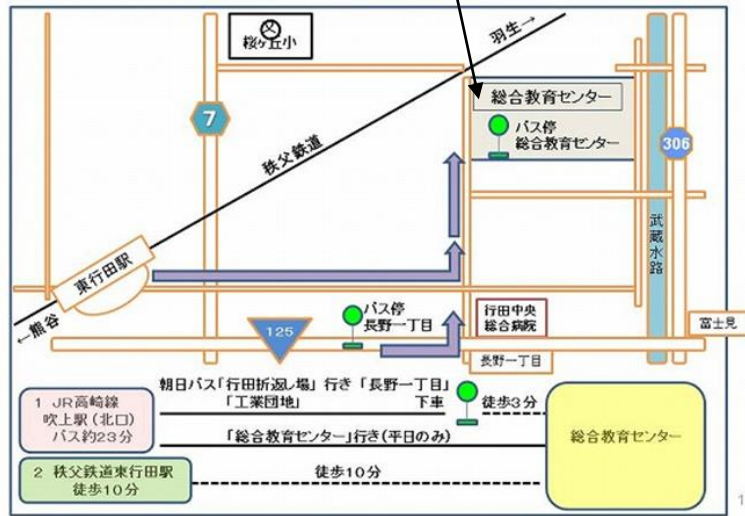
桜ケ丘小

羽生→

総合教育センター

7

バス停
総合教育センター

306

秩父鉄道

武蔵水路

東行田駅

←熊谷

バス停
長野一丁目

行田中央
総合病院

125

富士見

長野一丁目

1 JR高崎線
吹上駅（北口）
バス約23分

朝日バス「行田折返し場」行き「長野一丁目」
「工業団地」 下車

徒歩3分

「総合教育センター」行き（平日のみ）

総合教育センター

2 秩父鉄道東行田駅
徒歩10分

徒歩10分

1